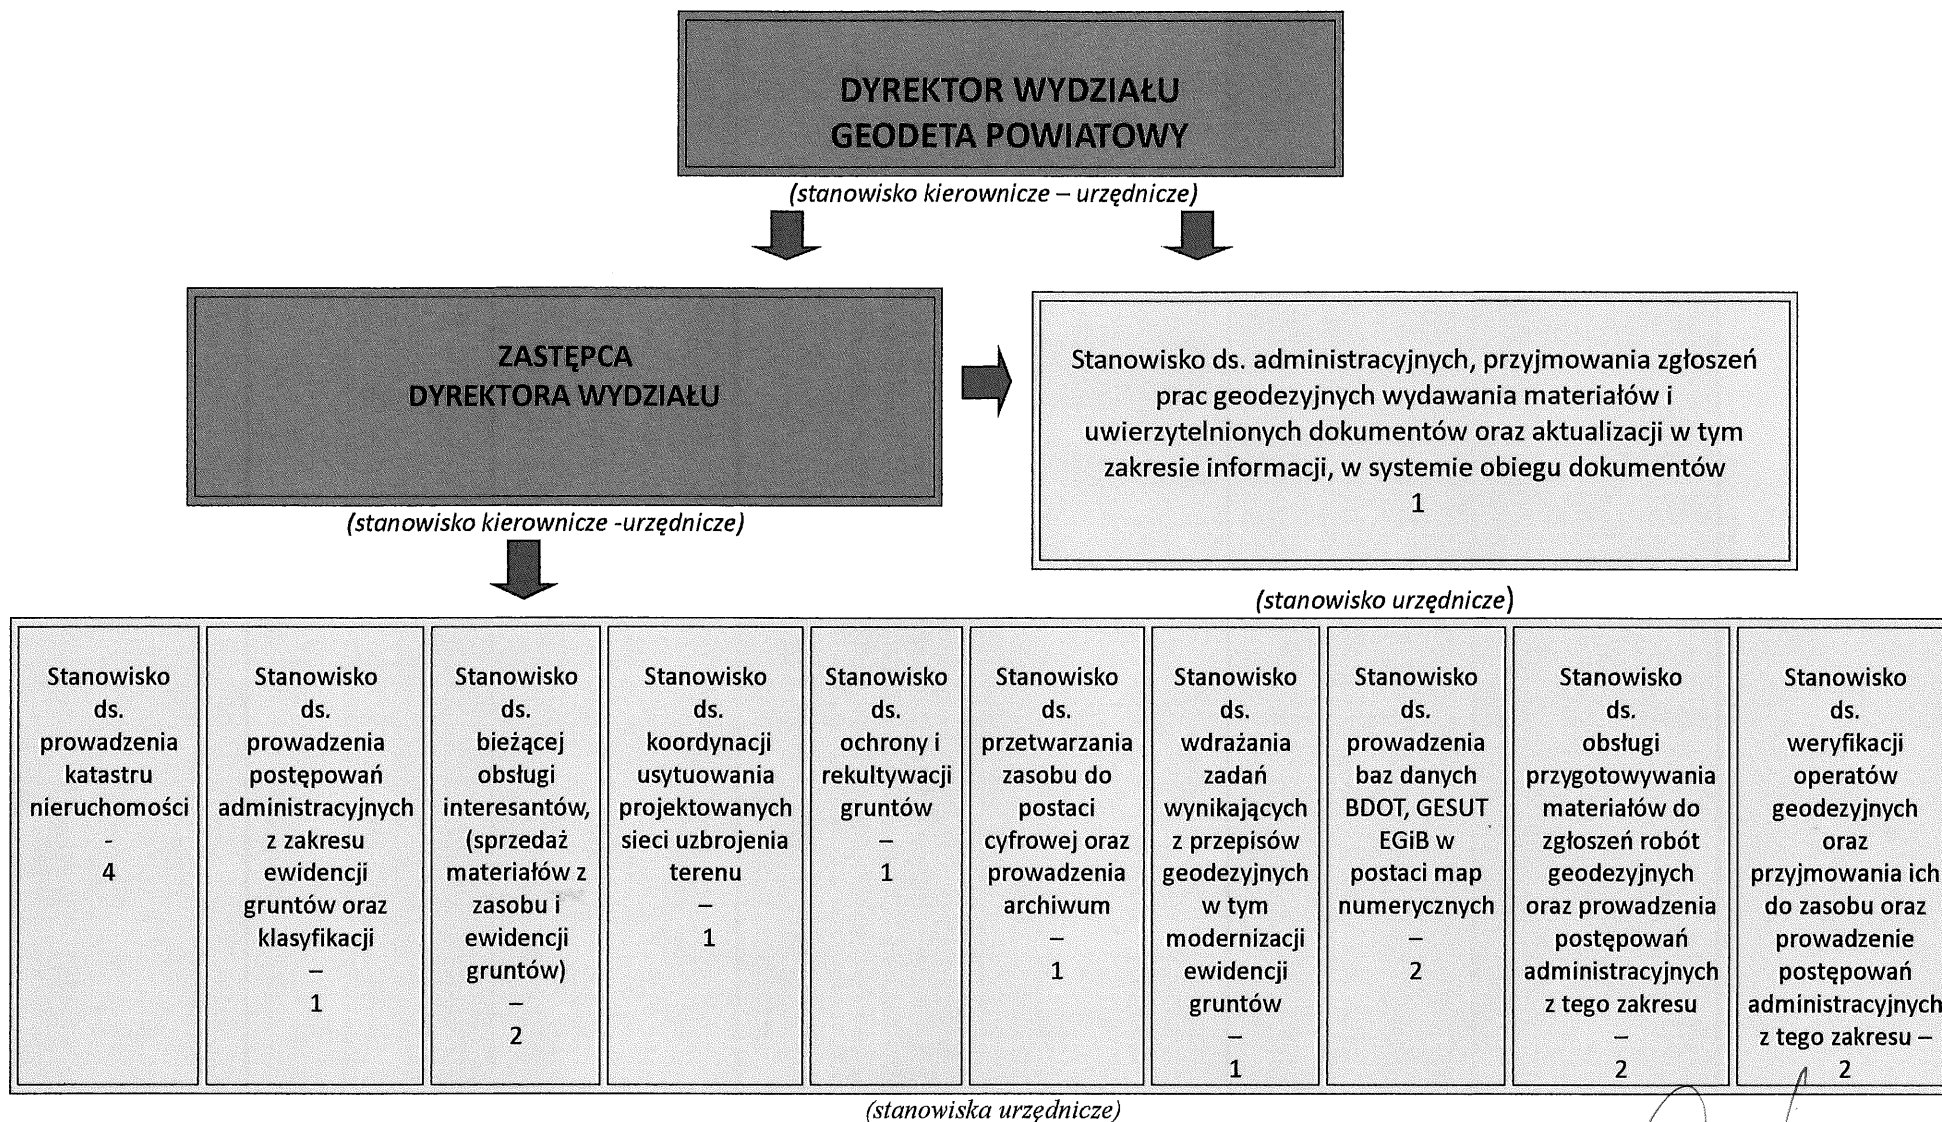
DYREKTOR WYDZIAŁU
GEODETA POWIATOWY

(stanowisko kierownicze – urzędnicze)

ZASTĘPCA
DYREKTORA WYDZIAŁU

(stanowisko kierownicze -urzędnicze)

Stanowisko ds. administracyjnych, przyjmowania zgłoszeń prac geodezyjnych wydawania materiałów i uwierzytelnionych dokumentów oraz aktualizacji w tym zakresie informacji, w systemie obiegu dokumentów
1

(stanowisko urzędnicze)

| Stanowisko ds. prowadzenia katastru nieruchomości - 4 | Stanowisko ds. prowadzenia postępowań administracyjnych z zakresu ewidencji gruntów oraz klasyfikacji – 1 | Stanowisko ds. bieżącej obsługi interesantów, (sprzedaż materiałów z zasobu i ewidencji gruntów) – 2 | Stanowisko ds. koordynacji usytuowania projektowanych sieci uzbrojenia terenu – 1 | Stanowisko ds. ochrony i rekultywacji gruntów – 1 | Stanowisko ds. przetwarzania zasobu do postaci cyfrowej oraz prowadzenia archiwum – 1 | Stanowisko ds. wdrażania zadań wynikających z przepisów geodezyjnych w tym modernizacji ewidencji gruntów – 1 | Stanowisko ds. prowadzenia baz danych BDOT, GESUT EGiB w postaci map numerycznych – 2 | Stanowisko ds. obsługi przygotowywania materiałów do zgłoszeń robót geodezyjnych oraz prowadzenia postępowań administracyjnych z tego zakresu – 2 | Stanowisko ds. weryfikacji operatów geodezyjnych oraz przyjmowania ich do zasobu oraz prowadzenie postępowań administracyjnych z tego zakresu – 2 |

(stanowiska urzędnicze)